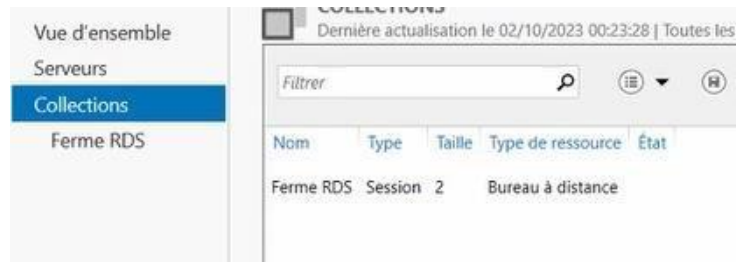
Vue d'ensemble
Serveurs
Collections
Ferme RDS

COLLECTIONS
Dernière actualisation le 02/10/2023 00:23:28 | Toutes les

Filtrer

| Nom | Type | Taille | Type de ressource | État |
|---|---|---|---|---|
| Ferme RDS | Session | 2 | Bureau à distance | |